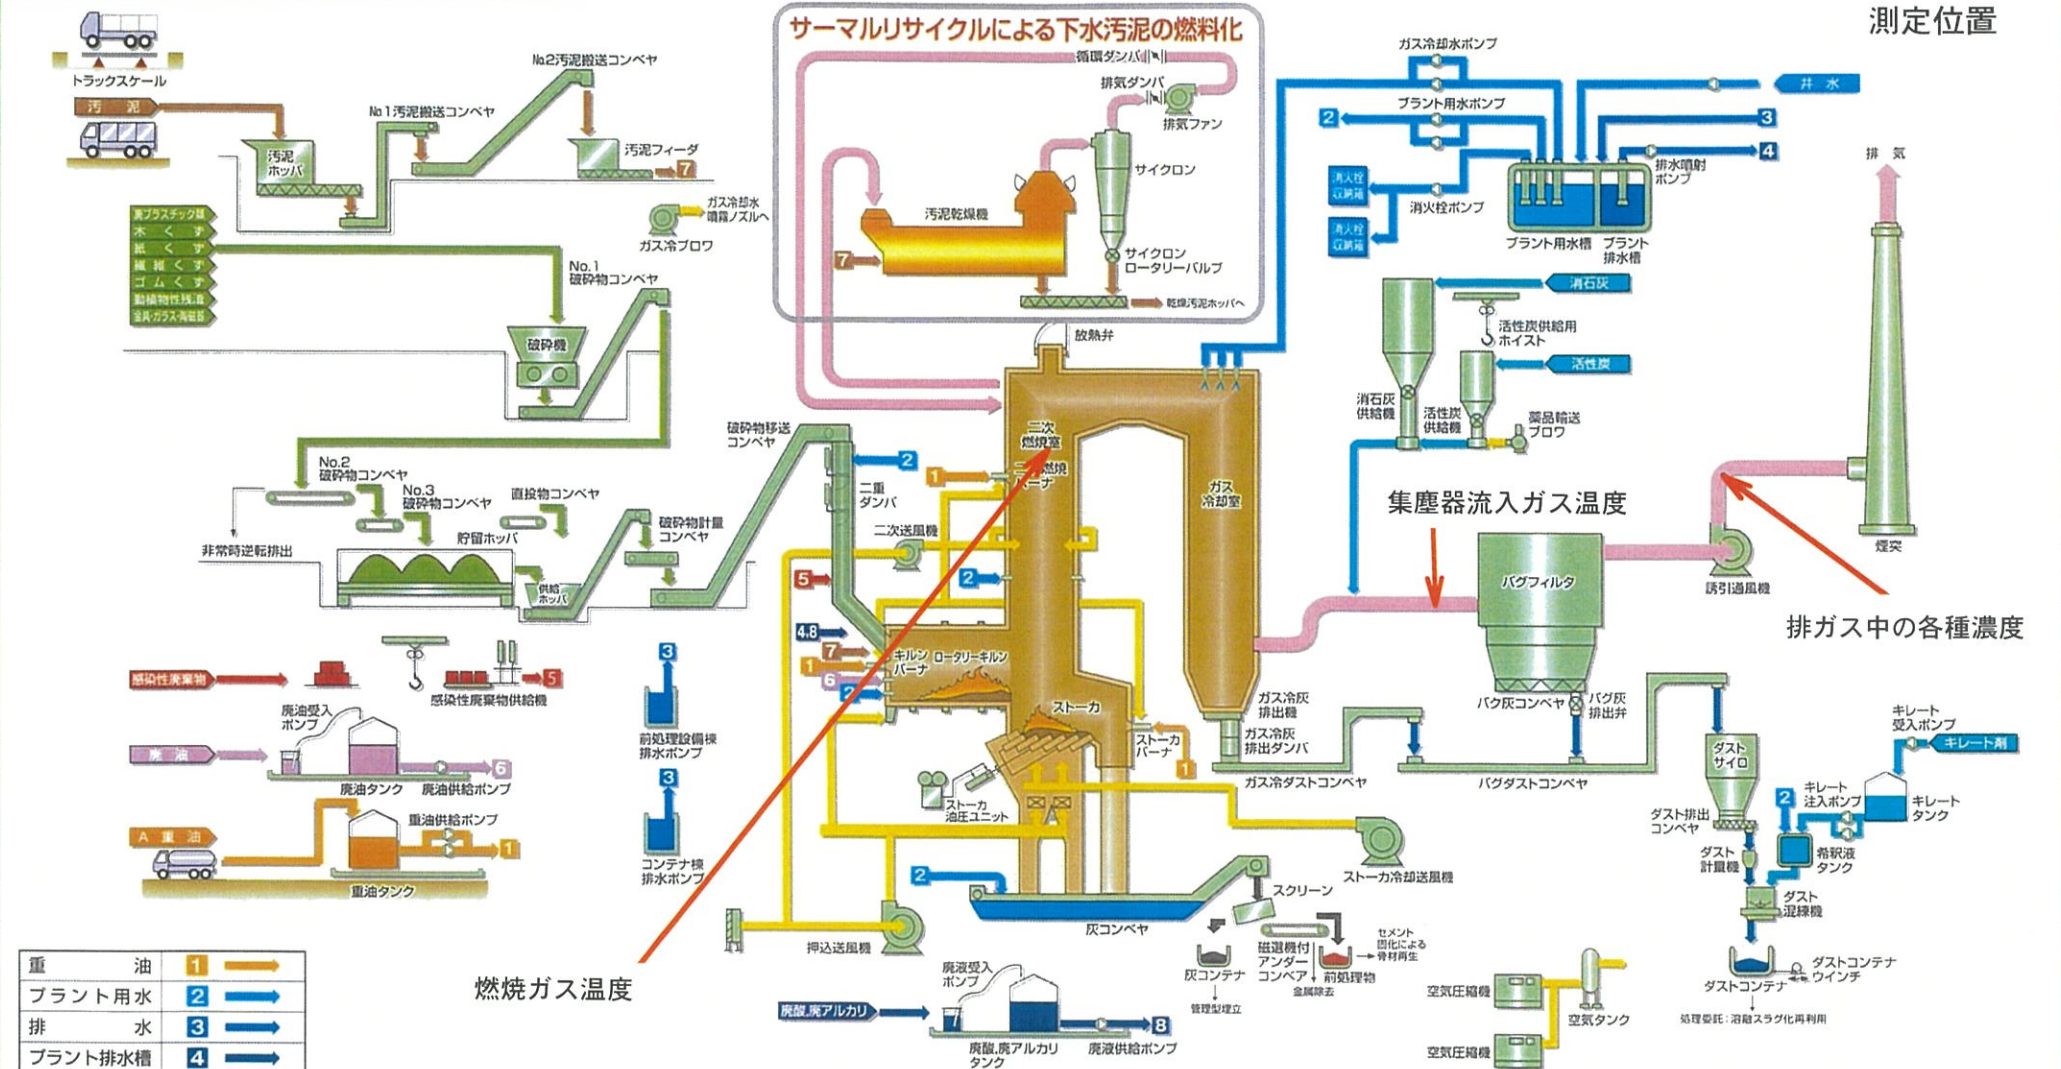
測定位置

サーマルリサイクルによる下水汚泥の燃料化

トラックスケール
汚泥
No.2汚泥搬送コンベヤ
No.1汚泥搬送コンベヤ
汚泥ホッパ
汚泥フィーダ
7
ガス冷却水噴霧ノズルへ
ガス冷ブロワ
廃プラスチック類
木くず
紙くず
繊維くず
ゴムくず
動植物性残渣
金属・ガラス・陶磁器
No.1破砕物コンベヤ
破砕機
No.2破砕物コンベヤ
No.3破砕物コンベヤ
直投物コンベヤ
貯留ホッパ
供給ホッパ
破砕物計量コンベヤ
破砕物移送コンベヤ
非常時逆転排出
感染性廃棄物
感染性廃棄物供給機
5
廃油受入ポンプ
廃油
廃油タンク
廃油供給ポンプ
6
A重油
重油供給ポンプ
重油タンク
1

循環ダンパ
排気ダンパ
排気ファン
サイクロン
汚泥乾燥機
サイクロンロータリーバルブ
乾燥汚泥ホッパへ
放熱弁
二次燃焼室
燃焼バーナ
二重ダンパ
二次送風機
2
5
4.8
7
1
6
2
キルンバーナ
ロータリーキルン
ストーカ
ストーカバーナ
ストーカ油圧ユニット
ガス冷却室
ガス冷灰排出機
ガス冷灰排出ダンパ
ガス冷ダストコンベヤ
前処理設備棟排水ポンプ
3
コンテナ棟排水ポンプ
3
押込送風機
ストーカ冷却送風機
灰コンベヤ
スクリーン
灰コンテナ
管理型埋立
磁選機付アンダーコンベア
金属除去
前処理物
セメント固化による骨材再生
廃酸,廃アルカリ
廃液受入ポンプ
廃酸,廃アルカリタンク
廃液供給ポンプ
8
空気圧縮機
空気タンク
空気圧縮機

ガス冷却水ポンプ
プラント用水ポンプ
井水
2
3
4
消火栓収納箱
消火栓収納箱
消火栓ポンプ
排水噴射ポンプ
プラント用水槽
プラント排水槽
排気
消石灰
活性炭供給用ホイスト
活性炭
消石灰供給機
活性炭供給機
薬品輸送ブロワ
集塵器流入ガス温度
バグフィルタ
誘引通風機
煙突
排ガス中の各種濃度
バグ灰コンベヤ
バグ灰排出弁
バグダストコンベヤ
ダストサイロ
ダスト排出コンベヤ
ダスト計量機
ダスト混練機
キレート受入ポンプ
キレート剤
キレート注入ポンプ
2
キレートタンク
希釈液タンク
ダストコンテナ
ダストコンテナウインチ
処理委託:溶融スラグ化再利用

燃焼ガス温度

| 重油 | 1 |
|---|---|
| プラント用水 | 2 |
| 排水 | 3 |
| プラント排水槽 | 4 |